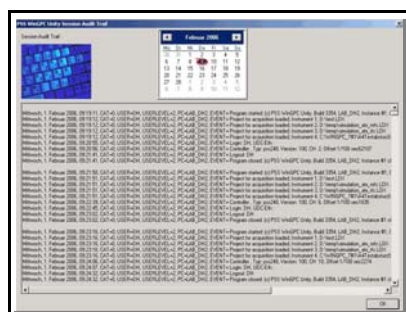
PSS WinGPC Unity Session Audit Trail

Session Audit Trail

Februar 2006

| | | | | | | |
|---|---|---|---|---|---|---|
| 30 | 31 | 1 | 2 | 3 | 4 | 5 |
| 6 | 7 | 8 | 9 | 10 | 11 | 12 |
| 13 | 14 | 15 | 16 | 17 | 18 | 19 |
| 20 | 21 | 22 | 23 | 24 | 25 | 26 |
| 27 | 28 | 1 | 2 | 3 | 4 | 5 |
| 6 | 7 | 8 | 9 | 10 | 11 | 12 |

Mittwoch, 1. Februar 2006, 09:19:11, CAT=0, USER=DH, USERLEVEL=2, PC=LAB_DH2, EVENT= Program started: [c] PSS WinGPC Unity, Build 3284, LAB_DH2, Instance #1 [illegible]
Mittwoch, 1. Februar 2006, 09:19:12, CAT=0, USER=DH, USERLEVEL=2, PC=LAB_DH2, EVENT= Project for acquisition loaded: Instrument 1: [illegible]
Mittwoch, 1. Februar 2006, 09:19:12, CAT=0, USER=DH, USERLEVEL=2, PC=LAB_DH2, EVENT= Project for acquisition loaded: Instrument 2: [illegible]
Mittwoch, 1. Februar 2006, 09:19:13, CAT=0, USER=DH, USERLEVEL=2, PC=LAB_DH2, EVENT= Project for acquisition loaded: Instrument 3: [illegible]
Mittwoch, 1. Februar 2006, 09:20:15, CAT=0, USER=DH, USERLEVEL=2, PC=LAB_DH2, EVENT= Project for acquisition loaded: Instrument 4: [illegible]
Mittwoch, 1. Februar 2006, 09:21:06, CAT=0, USER=DH, USERLEVEL=2, PC=LAB_DH2, EVENT= Controller - Typ: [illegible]
Mittwoch, 1. Februar 2006, 09:25:41, CAT=0, USER=DH, USERLEVEL=2, PC=LAB_DH2, EVENT= Login: DH, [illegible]
Mittwoch, 1. Februar 2006, 09:25:41, CAT=0, USER=DH, USERLEVEL=2, PC=LAB_DH2, EVENT= Program closed: [c] PSS WinGPC Unity, Build 3284, LAB_DH2, Instance #1 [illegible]

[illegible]

OK